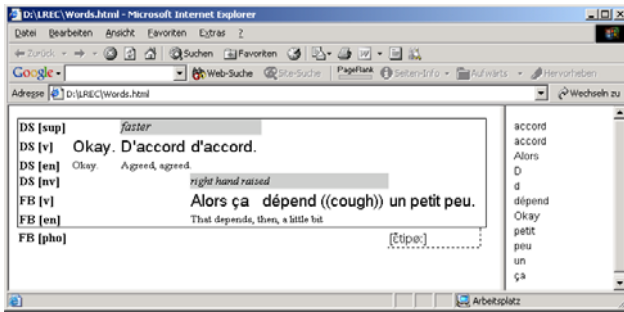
D:\LREC\Words.html - Microsoft Internet Explorer

Datei Bearbeiten Ansicht Favoriten Extras ?

Zurück Suchen Favoriten

Google Web-Suche Site-Suche PageRank Seiten-Info Aufwärts Hervorheben

Adresse D:\LREC\Words.html Wechseln zu

DS [sup] faster
DS [v] Okay. D'accord d'accord.
DS [en] Okay. Agreed, agreed.
DS [nv] right hand raised
FB [v] Alors ça dépend ((cough)) un petit peu.
FB [en] That depends, then, a little bit
FB [pho] [ɛtipø:]

accord
accord
Alors
D
d
dépend
Okay
petit
peu
un
ça

Arbeitsplatz